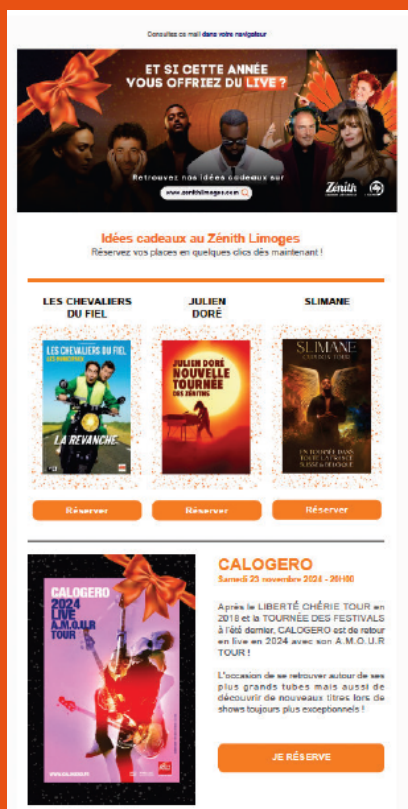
Consultez ce mail dans votre navigateur

ET SI CETTE ANNÉE VOUS OFFRIEZ DU LIVE ?

Retrouvez nos idées cadeaux sur

www.zenithlimoges.com

Zénith

Idées cadeaux au Zénith Limoges

Réservez vos places en quelques clics dès maintenant !

LES CHEVALIERS DU FIEL

JULIEN DORÉ

SLIMANE

LES CHEVALIERS DU FIEL

LA REVANCHE

JULIEN DORÉ NOUVELLE TOURNÉE DES ZÉNITHS

SLIMANE

Réserver

Réserver

Réserver

CALOGERO 2024 LIVE A.M.O.U.R TOUR

CALOGERO

Samedi 23 novembre 2024 - 20H00

Après le LIBERTÉ CHÉRIE TOUR en 2018 et la TOURNÉE DES FESTIVALS à l'été dernier, CALOGERO est de retour en live en 2024 avec son A.M.O.U.R TOUR !

L'occasion de se retrouver autour de ses plus grands tubes mais aussi de découvrir de nouveaux titres lors de shows toujours plus exceptionnels !

JE RÉSERVE